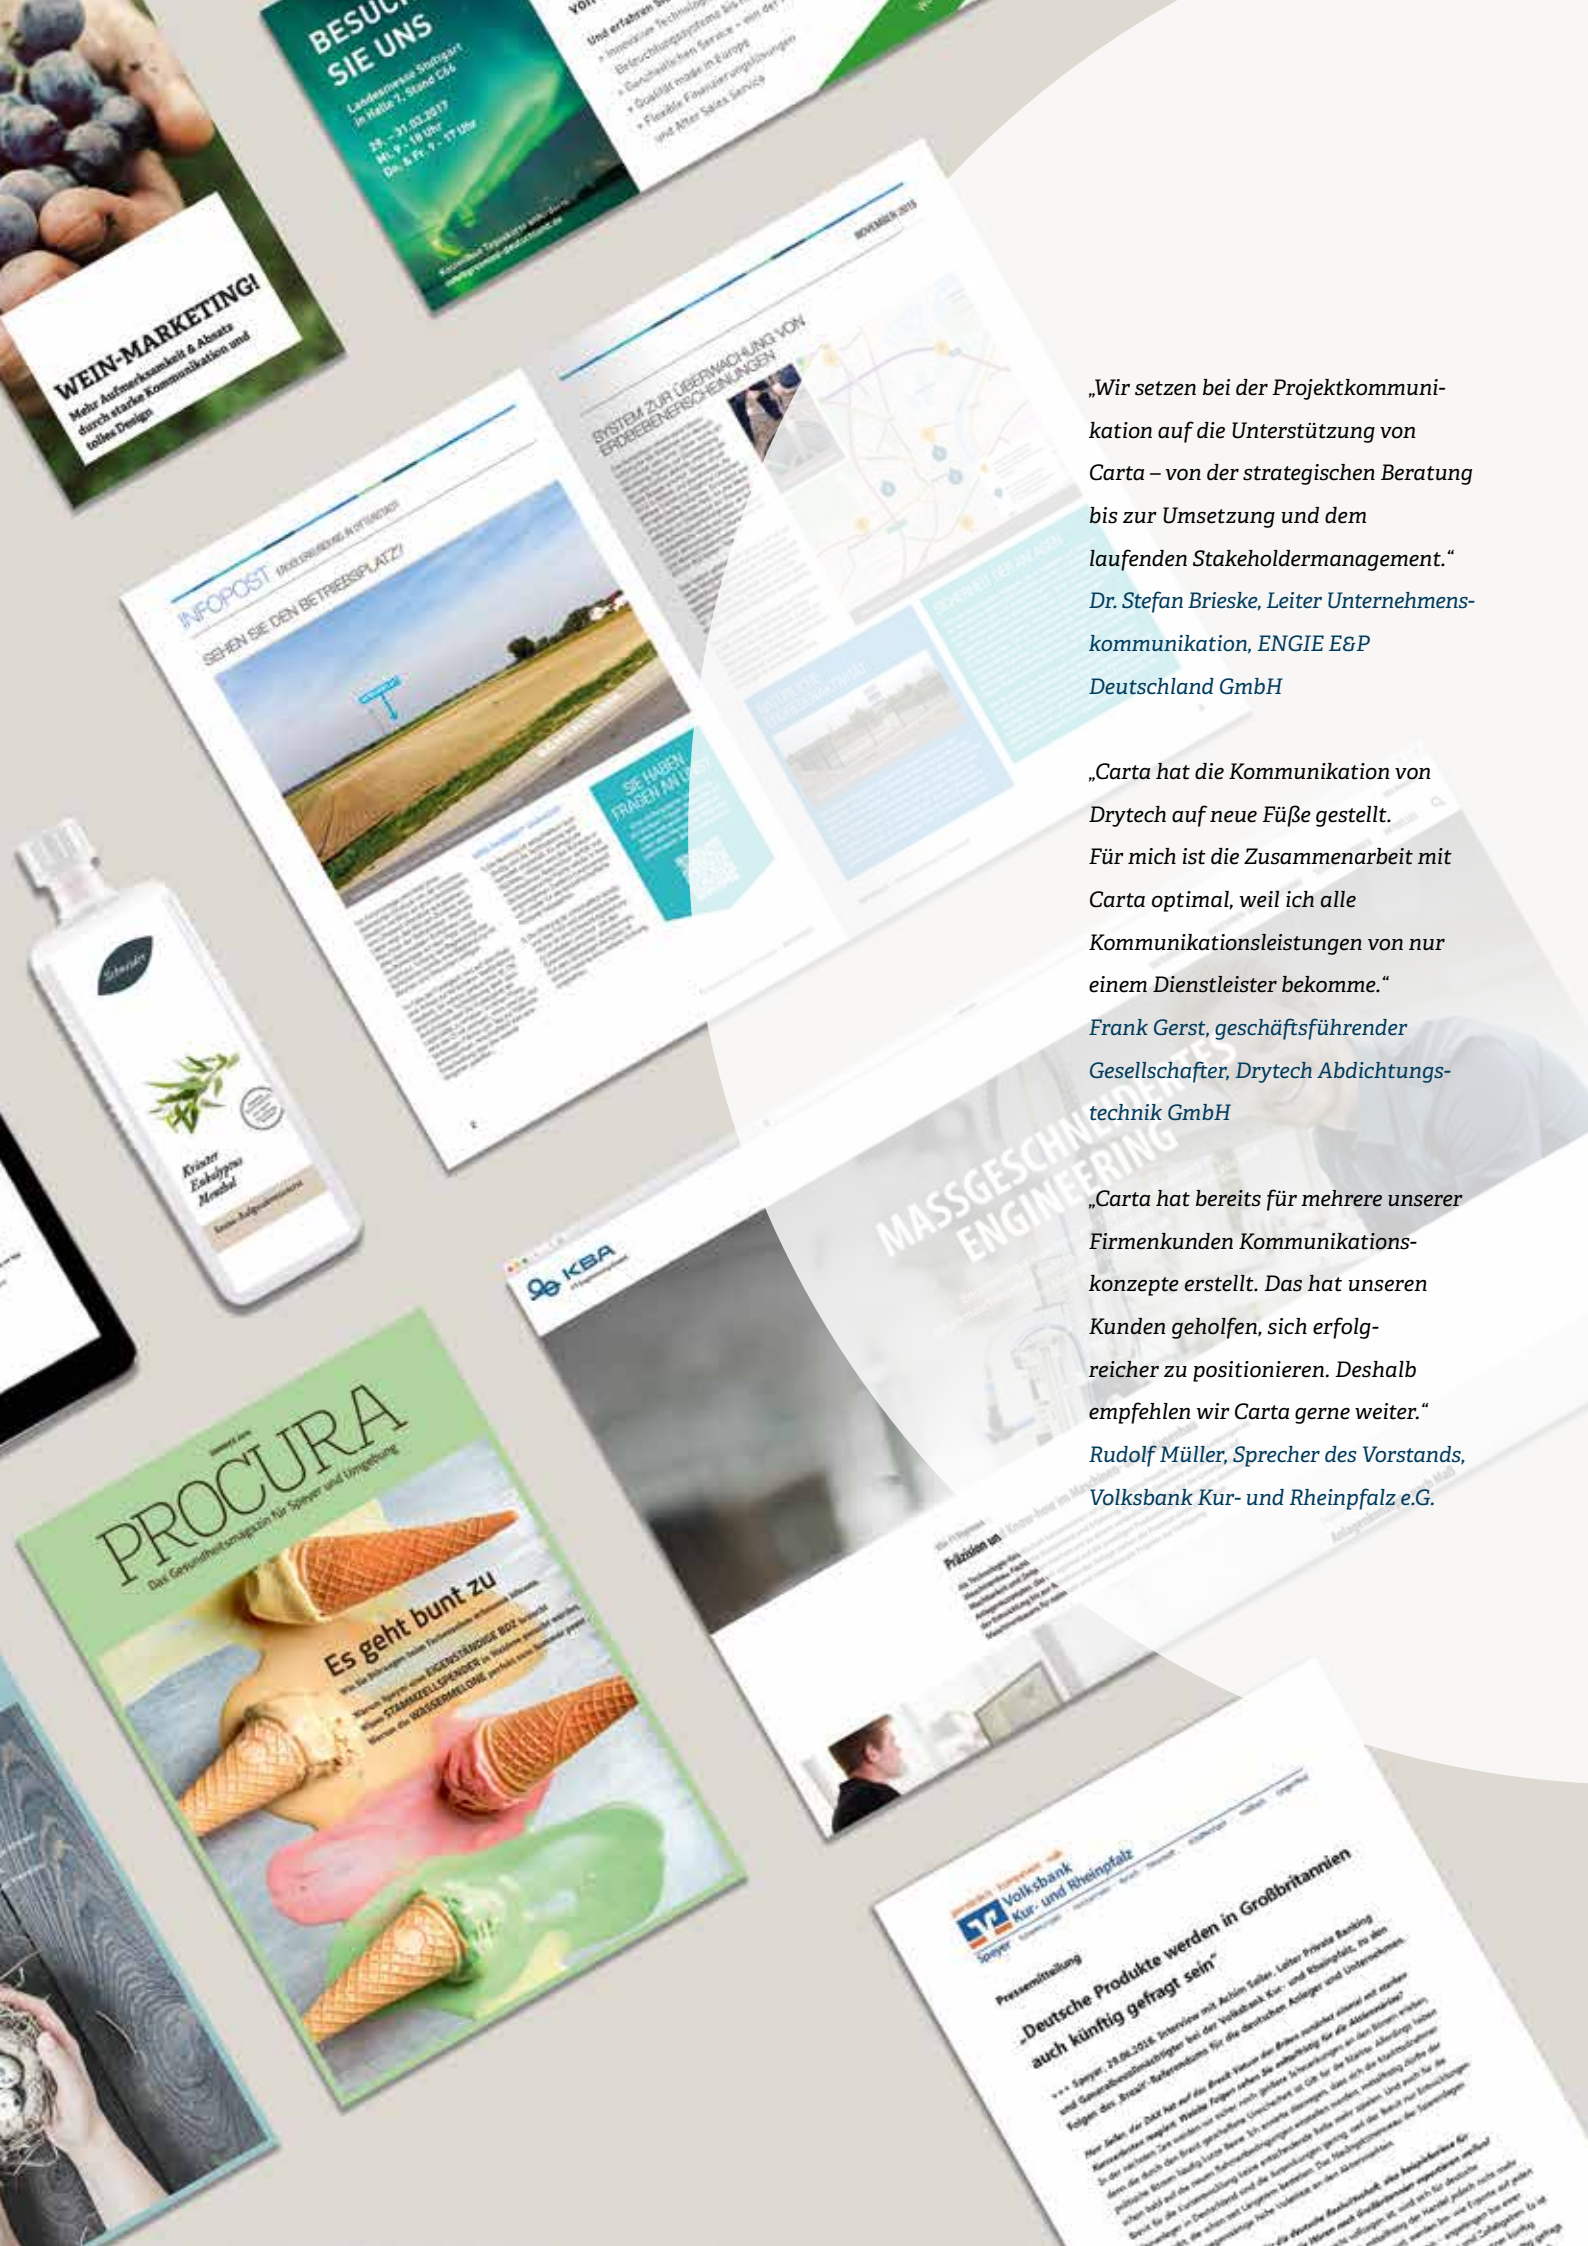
BESUCHEN SIE UNS

Landesmesse Stuttgart in Halle 7, Stand C66

29. – 31.03.2017
Mi. 9 – 18 Uhr
Do. & Fr. 9 – 17 Uhr

WEIN-MARKETING!
Mehr Aufmerksamkeit & Absatz durch starke Kommunikation und tolles Design

INFOPOST

SEHEN SIE DEN BETRIEBSPLATZ?

SYSTEM ZUR ÜBERWACHUNG VON ERDBEBENERSCHEINUNGEN

NOVEMBER 2015

SIE HABEN FRAGEN AN UNS?

Kräuter Eukalyptus Menthol

PROCURA
Das Gesundheitsmagazin für Speyer und Umgebung

Es geht bunt zu

KBA

MASSGESCHNEIDERTES ENGINEERING

Präzision un

Volksbank Kur- und Rheinpfalz

Speyer

Pressemitteilung

„Deutsche Produkte werden in Großbritannien auch künftig gefragt sein"

„Wir setzen bei der Projektkommunikation auf die Unterstützung von Carta – von der strategischen Beratung bis zur Umsetzung und dem laufenden Stakeholdermanagement."
Dr. Stefan Brieske, Leiter Unternehmenskommunikation, ENGIE E&P Deutschland GmbH

„Carta hat die Kommunikation von Drytech auf neue Füße gestellt. Für mich ist die Zusammenarbeit mit Carta optimal, weil ich alle Kommunikationsleistungen von nur einem Dienstleister bekomme."
Frank Gerst, geschäftsführender Gesellschafter, Drytech Abdichtungstechnik GmbH

„Carta hat bereits für mehrere unserer Firmenkunden Kommunikationskonzepte erstellt. Das hat unseren Kunden geholfen, sich erfolgreicher zu positionieren. Deshalb empfehlen wir Carta gerne weiter."
Rudolf Müller, Sprecher des Vorstands, Volksbank Kur- und Rheinpfalz e.G.